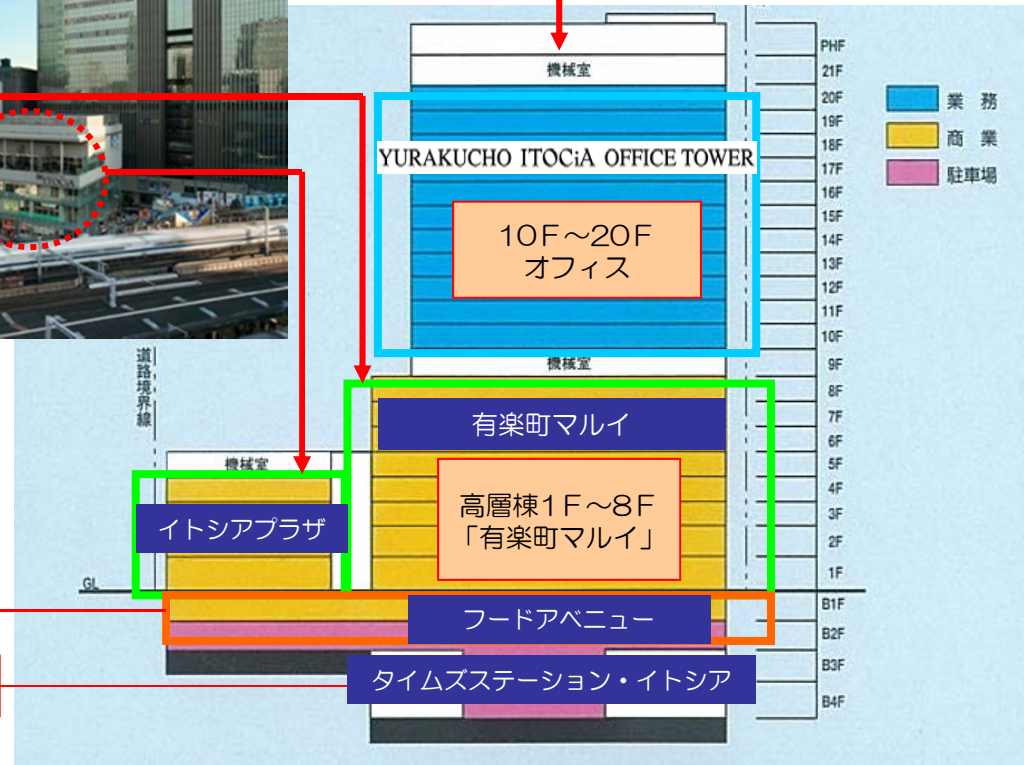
機械室

YURAKUCHO ITOCiA OFFICE TOWER

10F～20F
オフィス

機械室

有楽町マルイ

高層棟1F～8F
「有楽町マルイ」

道路境界線

機械室

イトシアプラザ

GL

フードアベニュー

タイムズステーション・イトシア

PHF
21F
20F
19F
18F
17F
16F
15F
14F
13F
12F
11F
10F
9F
8F
7F
6F
5F
4F
3F
2F
1F
B1F
B2F
B3F
B4F

業務
商業
駐車場